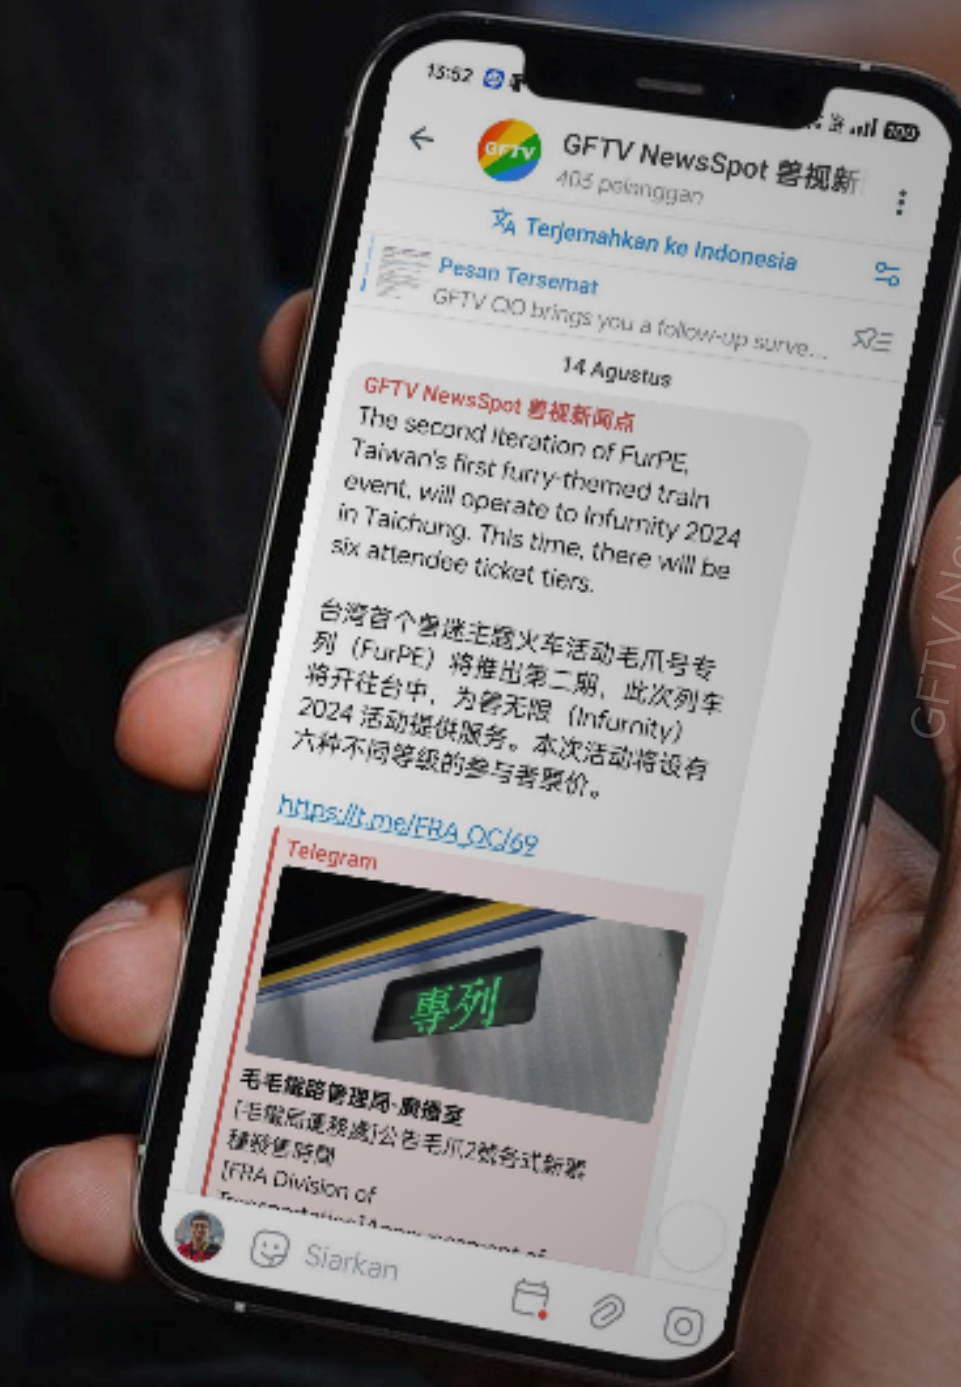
13:52

GFTV

GFTV NewsSpot 碧视新

403 pelanggan

Terjemahkan ke Indonesia

Pesan Tersemat

GFTV QO brings you a follow-up surve...

14 Agustus

GFTV NewsSpot 碧视新闻点

The second iteration of FurPE, Taiwan's first furry-themed train event, will operate to Infurnity 2024 in Taichung. This time, there will be six attendee ticket tiers.

台湾首个兽迷主题火车活动毛爪号专列（FurPE）将推出第二期，此次列车将开往台中，为兽无限（Infurnity）2024 活动提供服务。本次活动将设有六种不同等级的参与者票价。

https://t.me/FRA_QC/69

Telegram

專列

毛毛鐵路管理局-廣播室

[毛鐵局運務處]公告毛爪2號各式新票種與售價

[FRA Division of Transportation] Announcement of

Siarkan

GFTV N